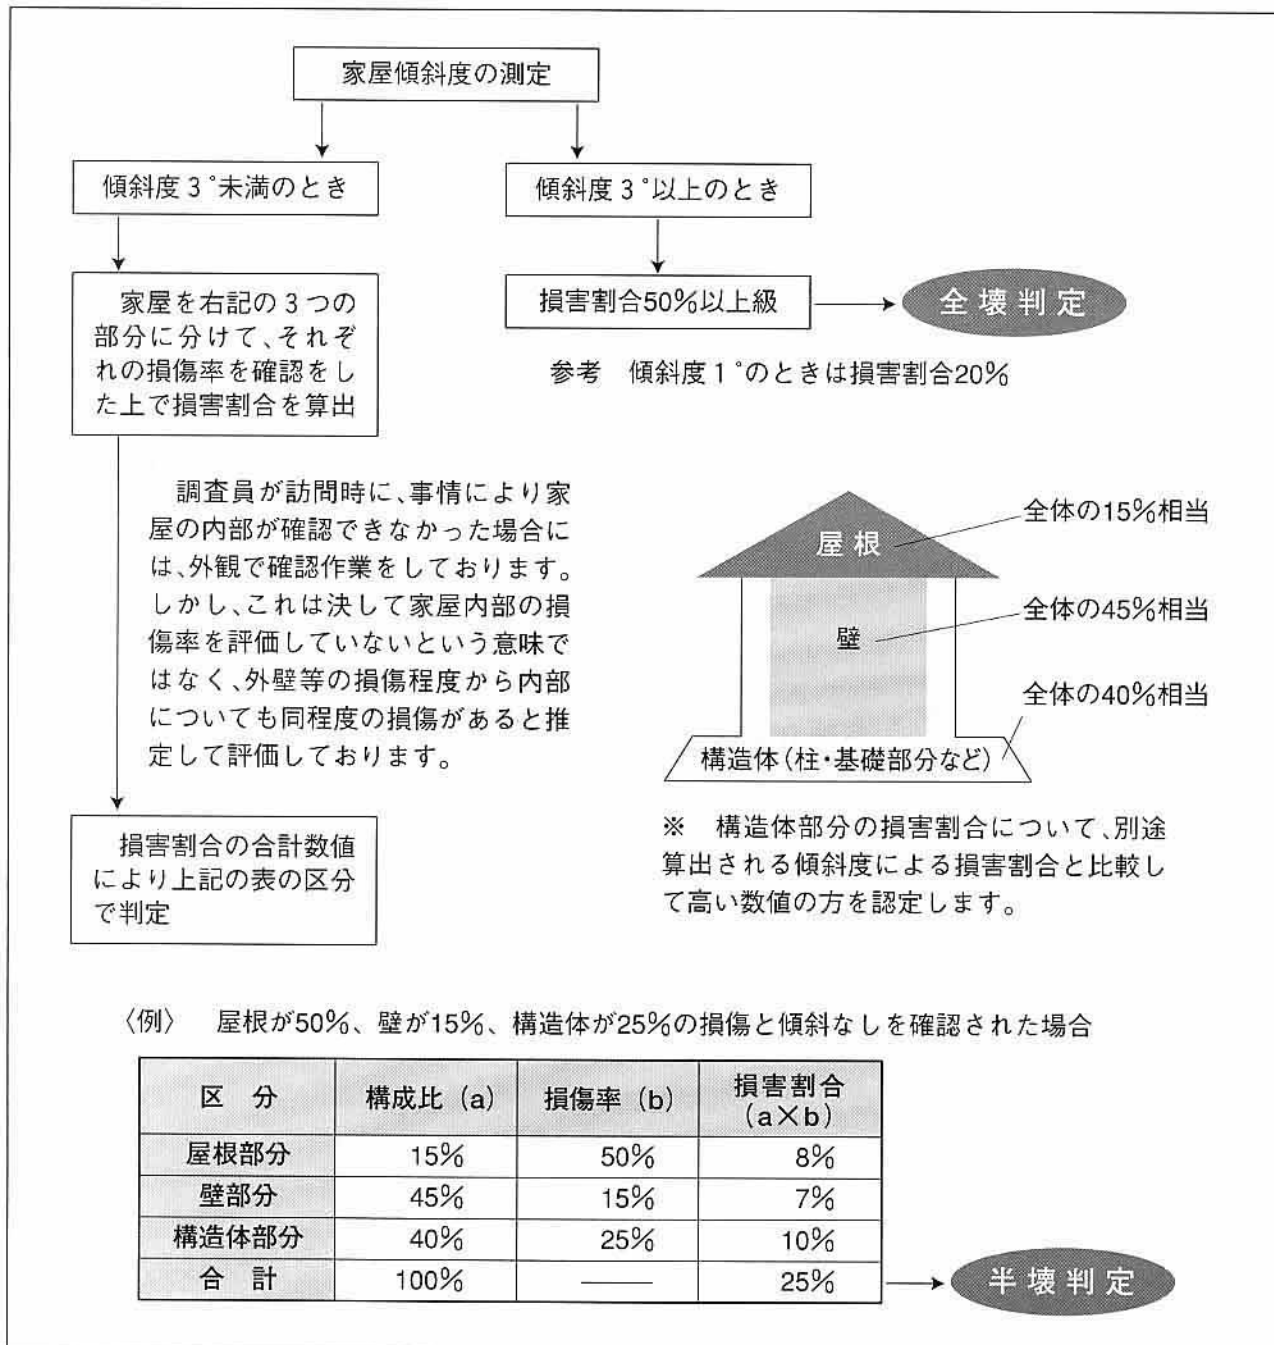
家屋傾斜度の測定

傾斜度３°未満のとき

傾斜度３°以上のとき

損害割合50%以上級

全壊判定

参考　傾斜度１°のときは損害割合20%

家屋を右記の３つの部分に分けて、それぞれの損傷率を確認をした上で損害割合を算出

調査員が訪問時に、事情により家屋の内部が確認できなかった場合には、外観で確認作業をしております。しかし、これは決して家屋内部の損傷率を評価していないという意味ではなく、外壁等の損傷程度から内部についても同程度の損傷があると推定して評価しております。

屋根

全体の15%相当

壁

全体の45%相当

全体の40%相当

構造体（柱・基礎部分など）

※　構造体部分の損害割合について、別途算出される傾斜度による損害割合と比較して高い数値の方を認定します。

損害割合の合計数値により上記の表の区分で判定

〈例〉　屋根が50%、壁が15%、構造体が25%の損傷と傾斜なしを確認された場合

| 区　分 | 構成比（a） | 損傷率（b） | 損害割合（a×b） |
|---|---|---|---|
| 屋根部分 | 15% | 50% | 8% |
| 壁部分 | 45% | 15% | 7% |
| 構造体部分 | 40% | 25% | 10% |
| 合　計 | 100% | —— | 25% |

半壊判定